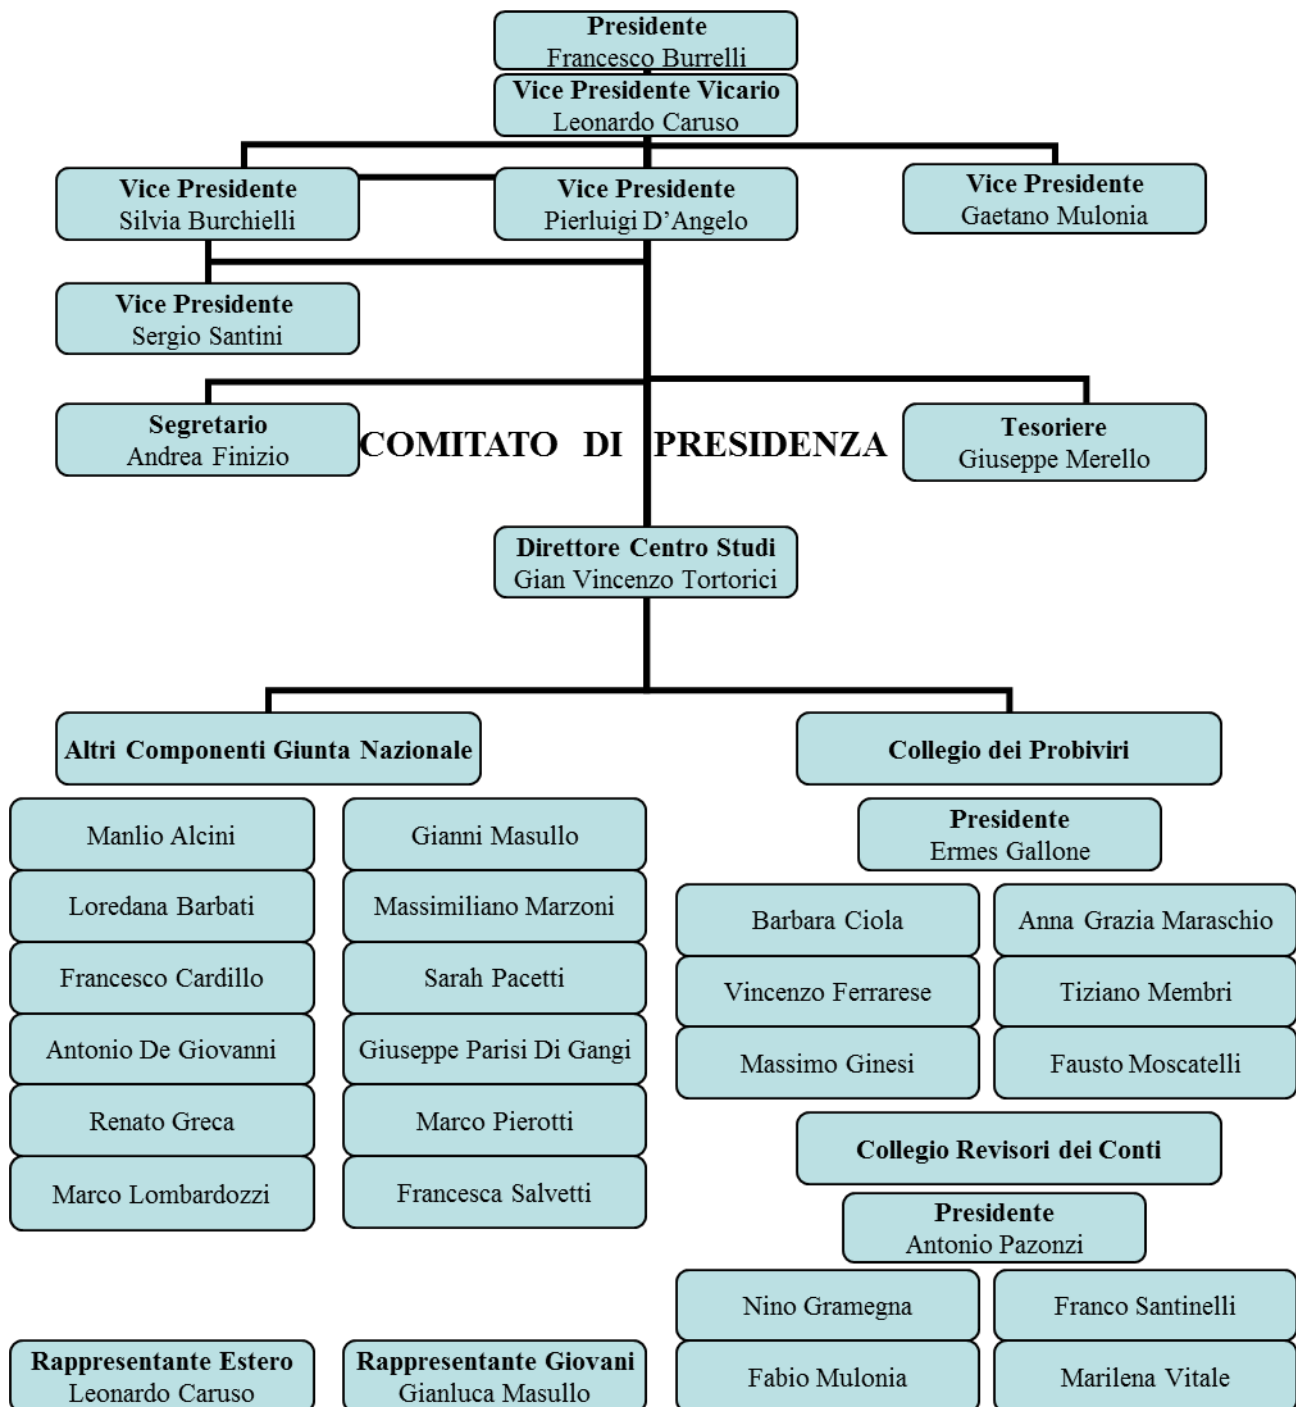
Presidente
Francesco Burrelli

Vice Presidente Vicario
Leonardo Caruso

Vice Presidente
Silvia Burchielli

Vice Presidente
Pierluigi D'Angelo

Vice Presidente
Gaetano Mulonia

Vice Presidente
Sergio Santini

Segretario
Andrea Finizio

COMITATO DI PRESIDENZA

Tesoriere
Giuseppe Merello

Direttore Centro Studi
Gian Vincenzo Tortorici

Altri Componenti Giunta Nazionale

Manlio Alcini

Loredana Barbati

Francesco Cardillo

Antonio De Giovanni

Renato Greca

Marco Lombardozzi

Gianni Masullo

Massimiliano Marzoni

Sarah Pacetti

Giuseppe Parisi Di Gangi

Marco Pierotti

Francesca Salvetti

Rappresentante Estero
Leonardo Caruso

Rappresentante Giovani
Gianluca Masullo

Collegio dei Probiviri

Presidente
Ermes Gallone

Barbara Ciola

Vincenzo Ferrarese

Massimo Ginesi

Anna Grazia Maraschio

Tiziano Membri

Fausto Moscatelli

Collegio Revisori dei Conti

Presidente
Antonio Pazonzi

Nino Gramegna

Fabio Mulonia

Franco Santinelli

Marilena Vitale